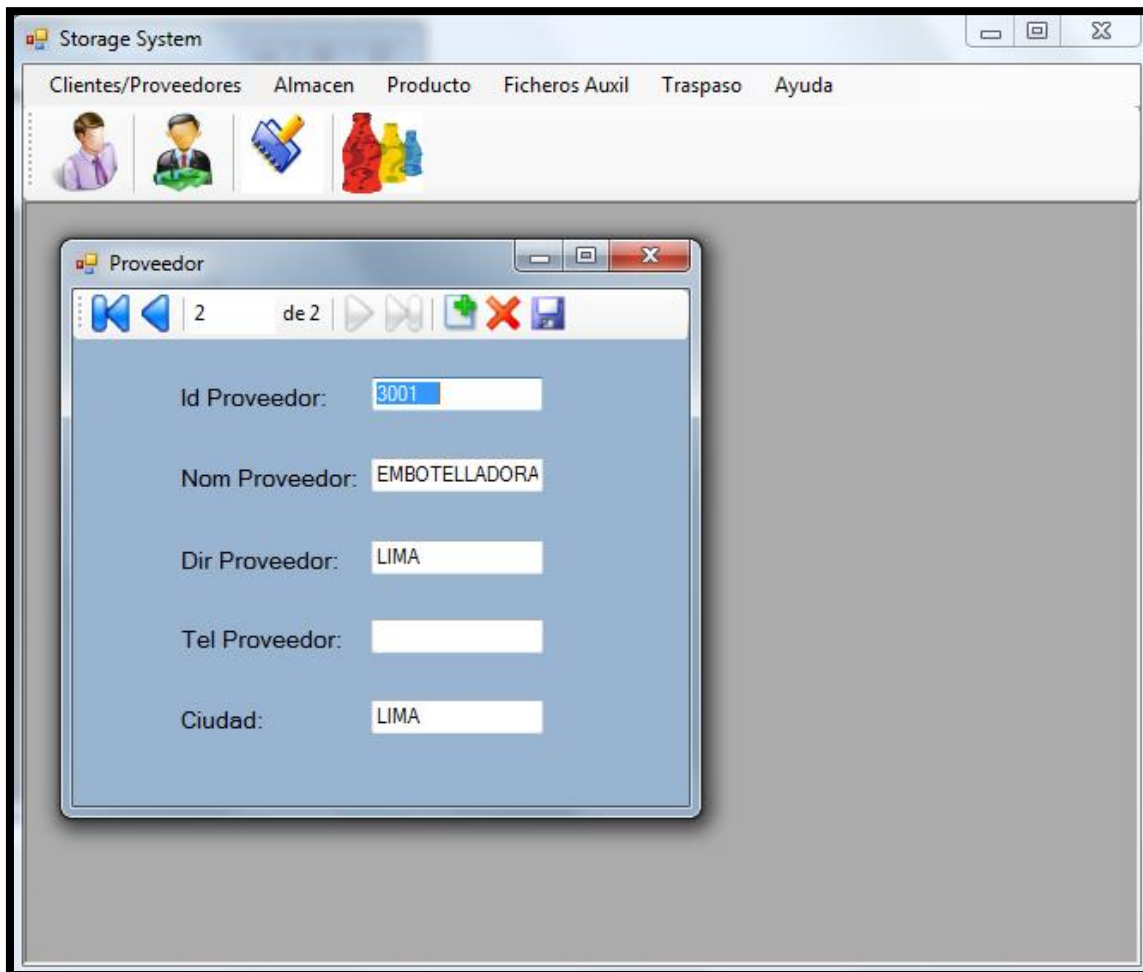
Storage System

Clientes/Proveedores Almacen Producto Ficheros Auxil Traspaso Ayuda

Proveedor

2 de 2

Id Proveedor: 3001

Nom Proveedor: EMBOTELLADORA

Dir Proveedor: LIMA

Tel Proveedor:

Ciudad: LIMA